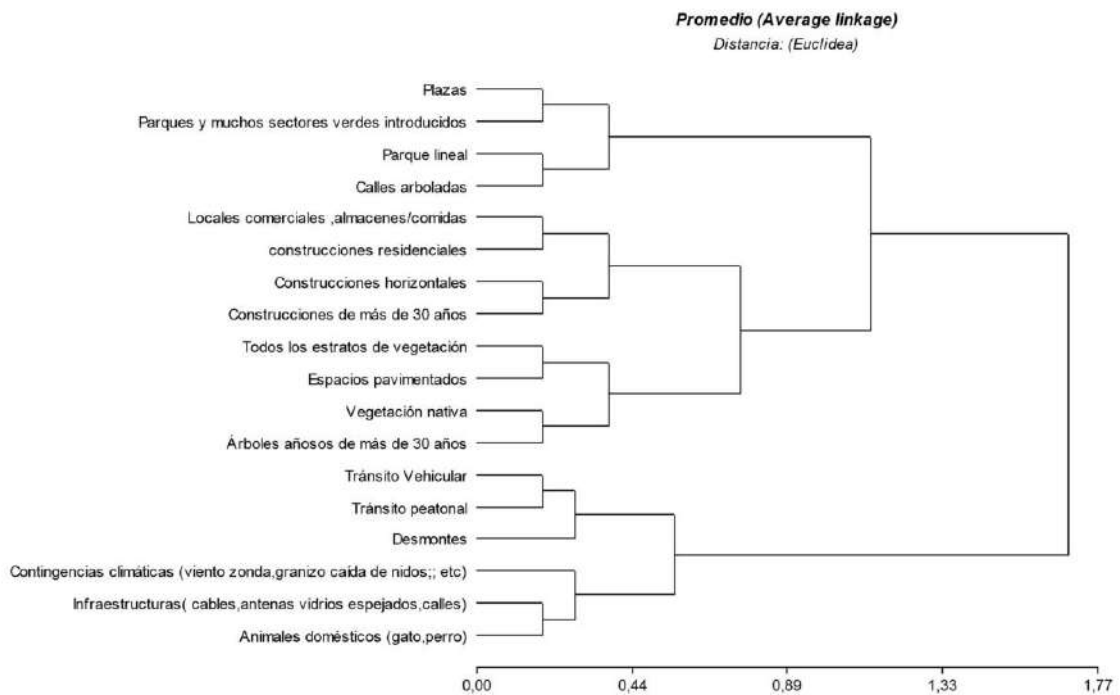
Promedio (Average linkage)
Distancia: (Euclidea)

Plazas
Parques y muchos sectores verdes introducidos
Parque lineal
Calles arboladas
Locales comerciales ,almacenes/comidas
construcciones residenciales
Construcciones horizontales
Construcciones de más de 30 años
Todos los estratos de vegetación
Espacios pavimentados
Vegetación nativa
Árboles añosos de más de 30 años
Tránsito Vehicular
Tránsito peatonal
Desmontes
Contingencias climáticas (viento zonda,granizo caida de nidos;; etc)
Infraestructuras( cables,antenas vidrios espejados,calles)
Animales domésticos (gato,perro)

0,00
0,44
0,89
1,33
1,77